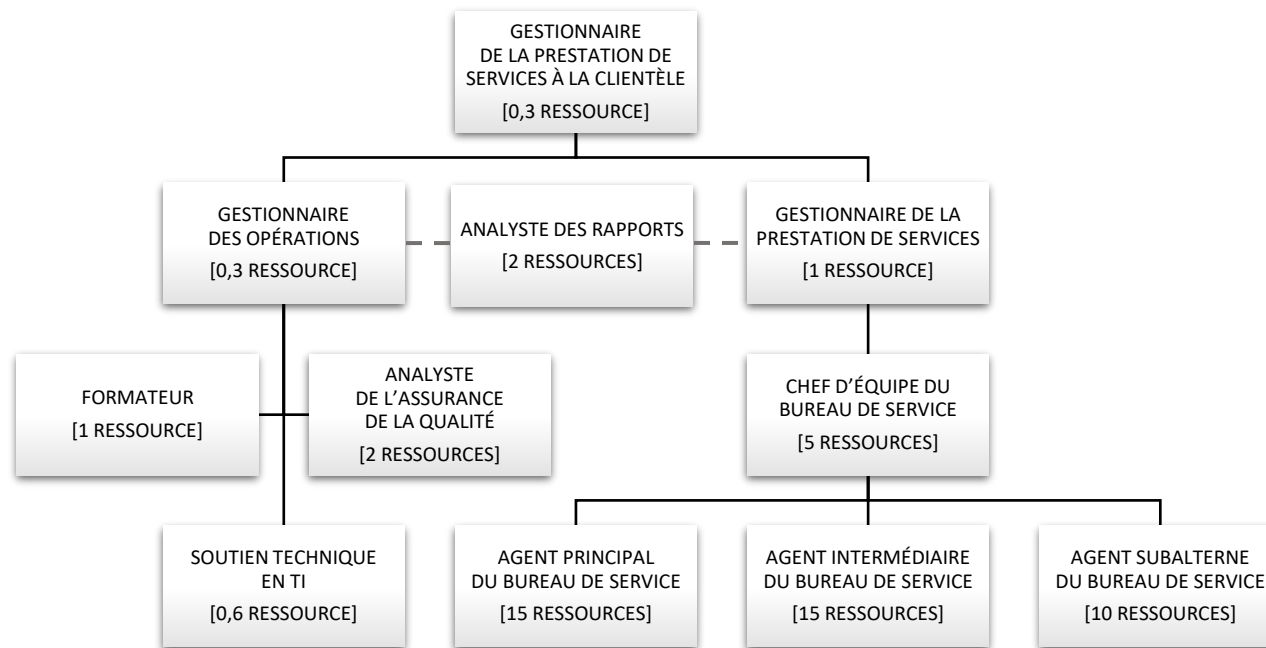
GESTIONNAIRE DE LA PRESTATION DE SERVICES À LA CLIENTÈLE
[0,3 RESSOURCE]

GESTIONNAIRE DES OPÉRATIONS
[0,3 RESSOURCE]

ANALYSTE DES RAPPORTS
[2 RESSOURCES]

GESTIONNAIRE DE LA PRESTATION DE SERVICES
[1 RESSOURCE]

FORMATEUR
[1 RESSOURCE]

ANALYSTE DE L'ASSURANCE DE LA QUALITÉ
[2 RESSOURCES]

CHEF D'ÉQUIPE DU BUREAU DE SERVICE
[5 RESSOURCES]

SOUTIEN TECHNIQUE EN TI
[0,6 RESSOURCE]

AGENT PRINCIPAL DU BUREAU DE SERVICE
[15 RESSOURCES]

AGENT INTERMÉDIAIRE DU BUREAU DE SERVICE
[15 RESSOURCES]

AGENT SUBALTERNE DU BUREAU DE SERVICE
[10 RESSOURCES]